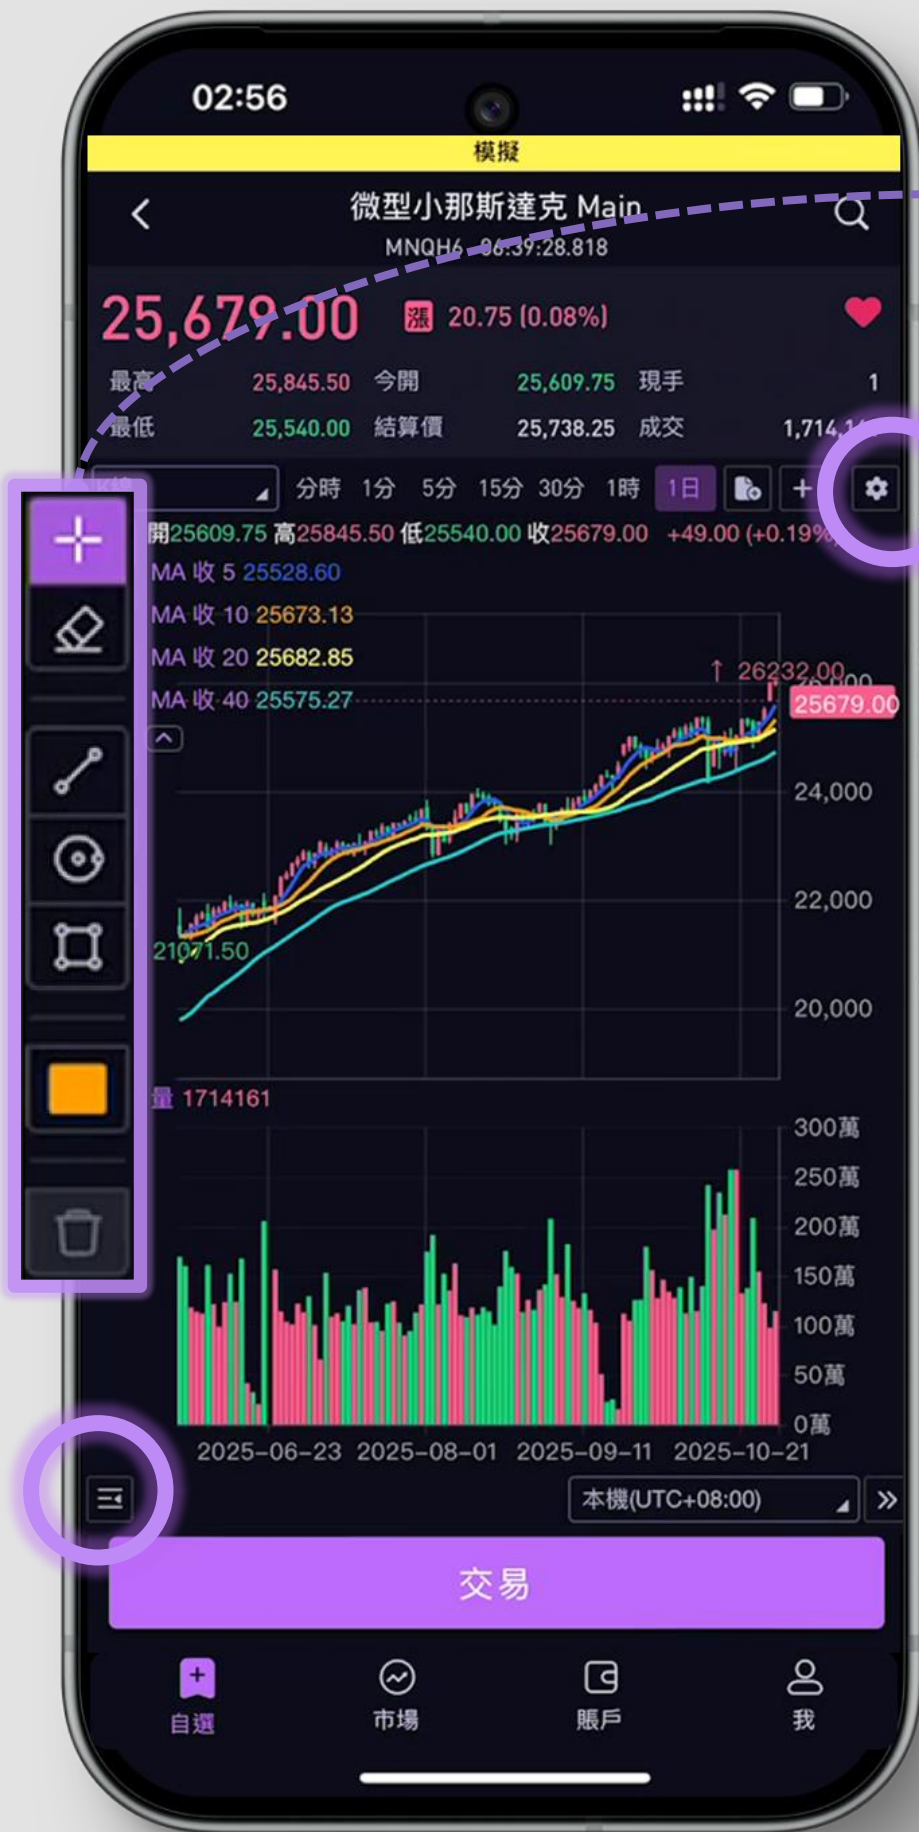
02:56

模擬

微型小那斯達克 Main
MNQH6 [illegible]:39:28.818

25,679.00 漲 20.75 (0.08%)

最高 25,845.50 今開 25,609.75 現手 1
最低 25,540.00 結算價 25,738.25 成交 1,714,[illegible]

分時 1分 5分 15分 30分 1時 1日 +

開25609.75 高25845.50 低25540.00 收25679.00 +49.00 (+0.19%)
MA 收 5 25528.60
MA 收 10 25673.13
MA 收 20 25682.85
MA 收 40 25575.27

↑ 26232.00
25679.00
24,000
22,000
20,000
21071.50

量 1714161
300萬
250萬
200萬
150萬
100萬
50萬
0萬

2025-06-23 2025-08-01 2025-09-11 2025-10-21

本機(UTC+08:00)

交易

自選 市場 賬戶 我